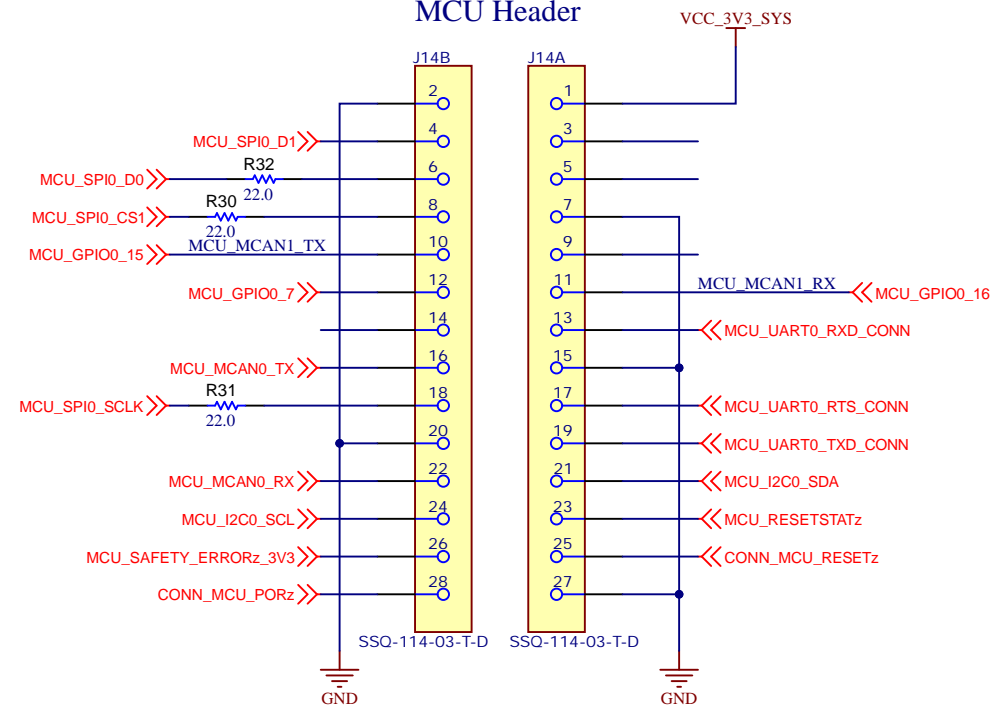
MCU Header

VCC_3V3_SYS

J14B
J14A

2
4
6
8
10
12
14
16
18
20
22
24
26
28

1
3
5
7
9
11
13
15
17
19
21
23
25
27

MCU_SPI0_D1
R32
22.0
MCU_SPI0_D0
R30
MCU_SPI0_CS1
22.0
MCU_MCAN1_TX
MCU_GPIO0_15
MCU_GPIO0_7
MCU_MCAN0_TX
R31
MCU_SPI0_SCLK
22.0
MCU_MCAN0_RX
MCU_I2C0_SCL
MCU_SAFETY_ERRORz_3V3
CONN_MCU_PORz

MCU_MCAN1_RX
MCU_GPIO0_16
MCU_UART0_RXD_CONN
MCU_UART0_RTS_CONN
MCU_UART0_TXD_CONN
MCU_I2C0_SDA
MCU_RESETSTATz
CONN_MCU_RESETz

SSQ-114-03-T-D
SSQ-114-03-T-D

GND
GND